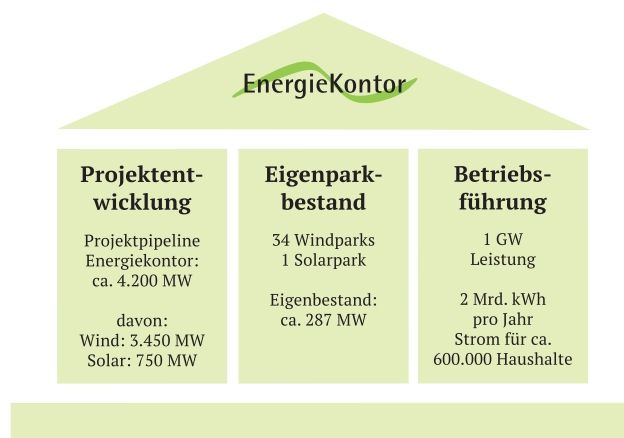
EnergieKontor

Projektentwicklung

Projektpipeline Energiekontor: ca. 4.200 MW

davon: Wind: 3.450 MW Solar: 750 MW

Eigenparkbestand

34 Windparks 1 Solarpark

Eigenbestand: ca. 287 MW

Betriebsführung

1 GW Leistung

2 Mrd. kWh pro Jahr Strom für ca. 600.000 Haushalte